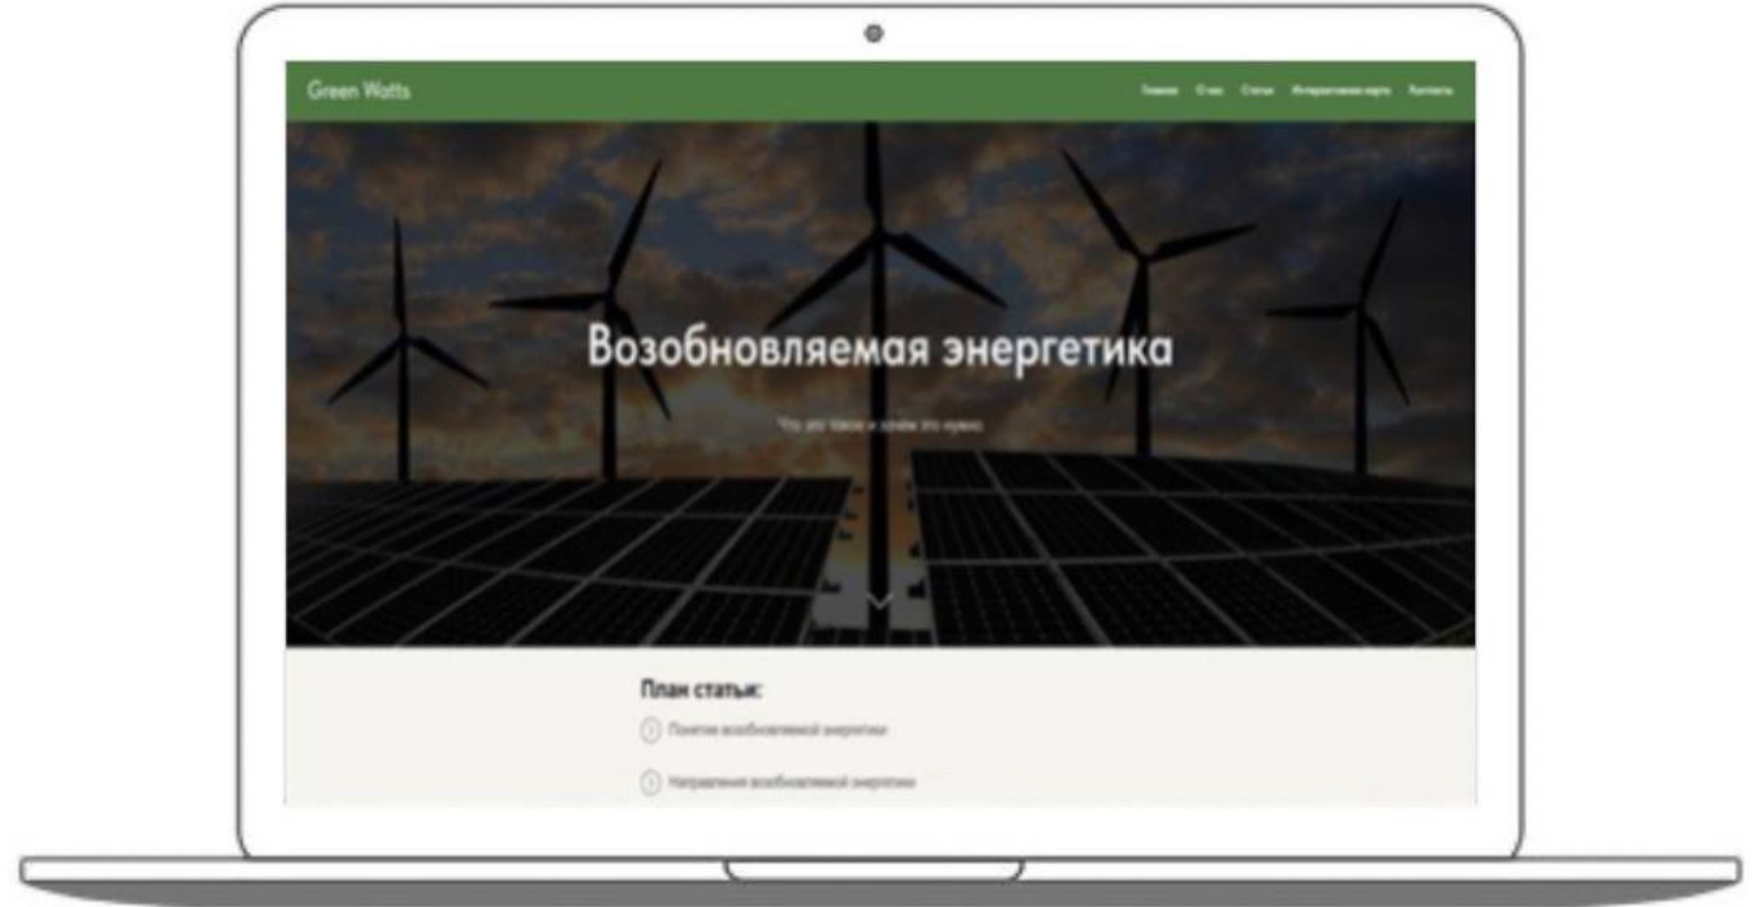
Green Watts

Главная О нас Статьи Интерактивная карта Контакты

Возобновляемая энергетика

Что это такое и зачем это нужно

План статьи:

1 Понятие возобновляемой энергетики

2 Направления возобновляемой энергетики